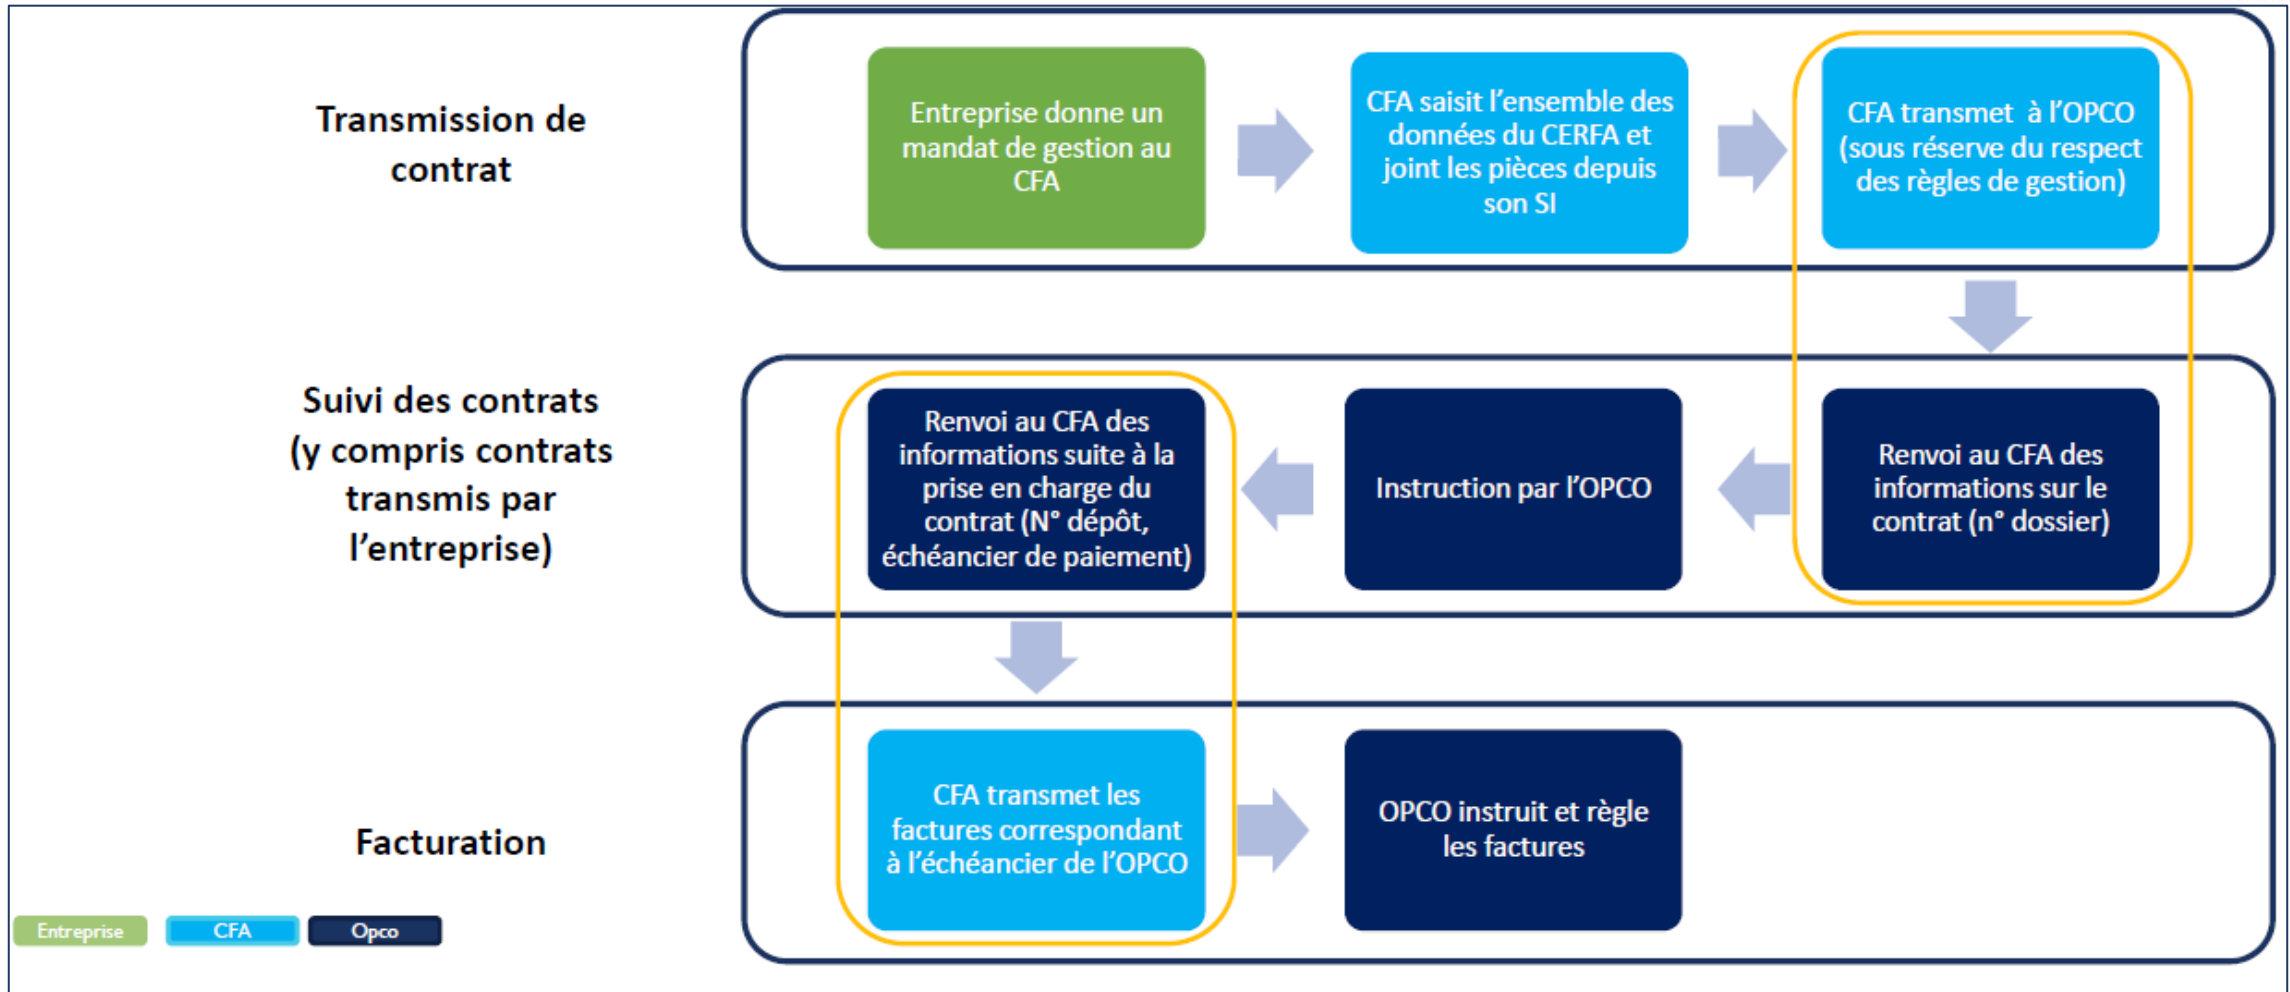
Transmission de contrat

Entreprise donne un mandat de gestion au CFA

CFA saisit l’ensemble des données du CERFA et joint les pièces depuis son SI

CFA transmet à l’OPCO (sous réserve du respect des règles de gestion)

Suivi des contrats (y compris contrats transmis par l’entreprise)

Renvoi au CFA des informations suite à la prise en charge du contrat (N° dépôt, échéancier de paiement)

Instruction par l’OPCO

Renvoi au CFA des informations sur le contrat (n° dossier)

Facturation

CFA transmet les factures correspondant à l’échéancier de l’OPCO

OPCO instruit et règle les factures

Entreprise CFA Opco